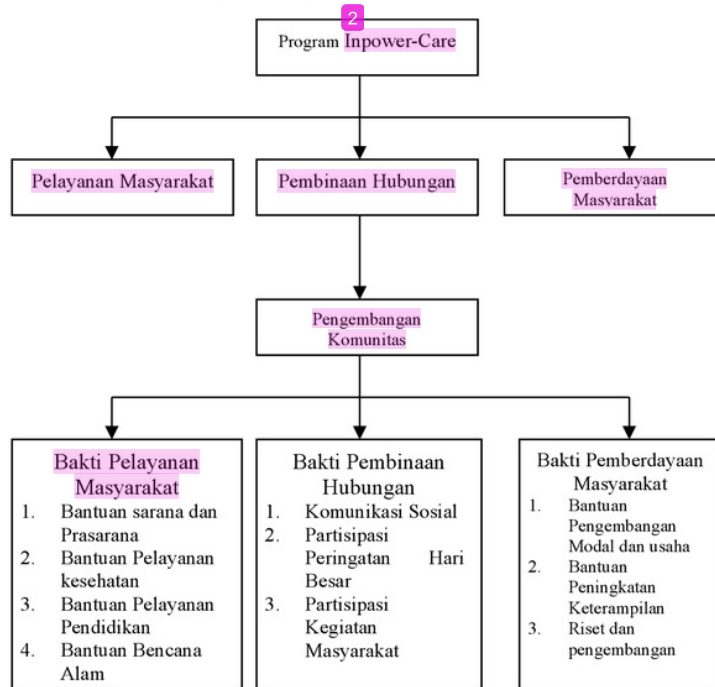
2

Program Inpower-Care

Pelayanan Masyarakat

Pembinaan Hubungan

Pemberdayaan Masyarakat

Pengembangan Komunitas

Bakti Pelayanan Masyarakat
1. Bantuan sarana dan Prasarana
2. Bantuan Pelayanan kesehatan
3. Bantuan Pelayanan Pendidikan
4. Bantuan Bencana Alam

Bakti Pembinaan Hubungan
1. Komunikasi Sosial
2. Partisipasi Peringatan Hari Besar
3. Partisipasi Kegiatan Masyarakat

Bakti Pemberdayaan Masyarakat
1. Bantuan Pengembangan Modal dan usaha
2. Bantuan Peningkatan Keterampilan
3. Riset dan pengembangan